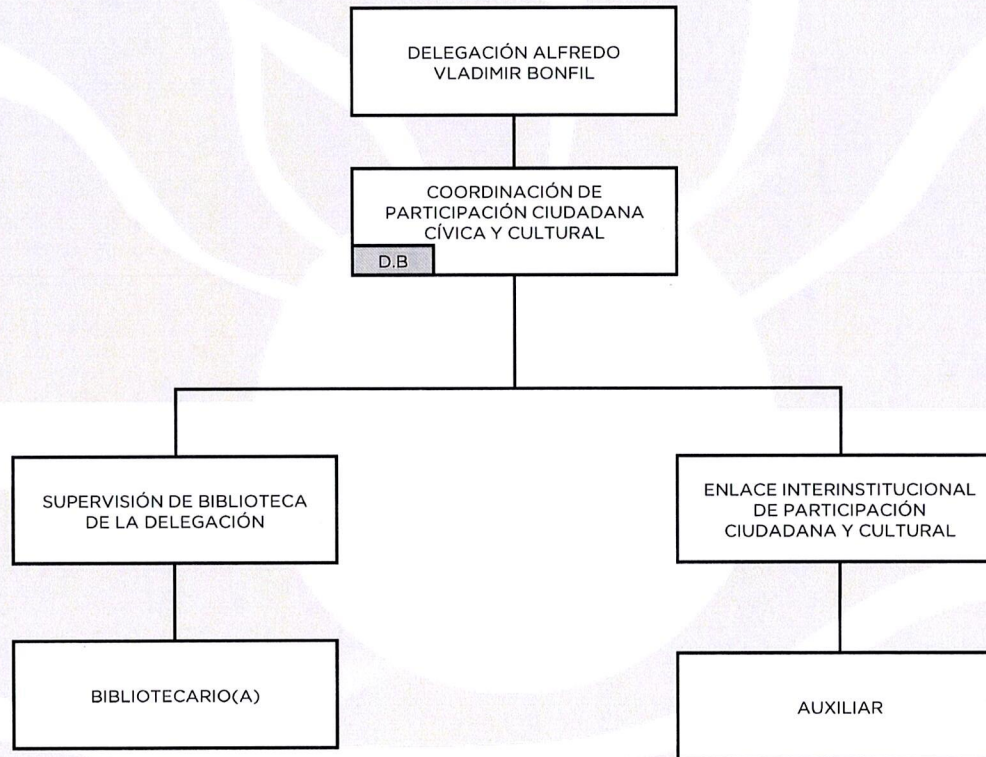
DELEGACIÓN ALFREDO VLADIMIR BONFIL

COORDINACIÓN DE PARTICIPACIÓN CIUDADANA CÍVICA Y CULTURAL

D.B

SUPERVISIÓN DE BIBLIOTECA DE LA DELEGACIÓN

ENLACE INTERINSTITUCIONAL DE PARTICIPACIÓN CIUDADANA Y CULTURAL

BIBLIOTECARIO(A)

AUXILIAR